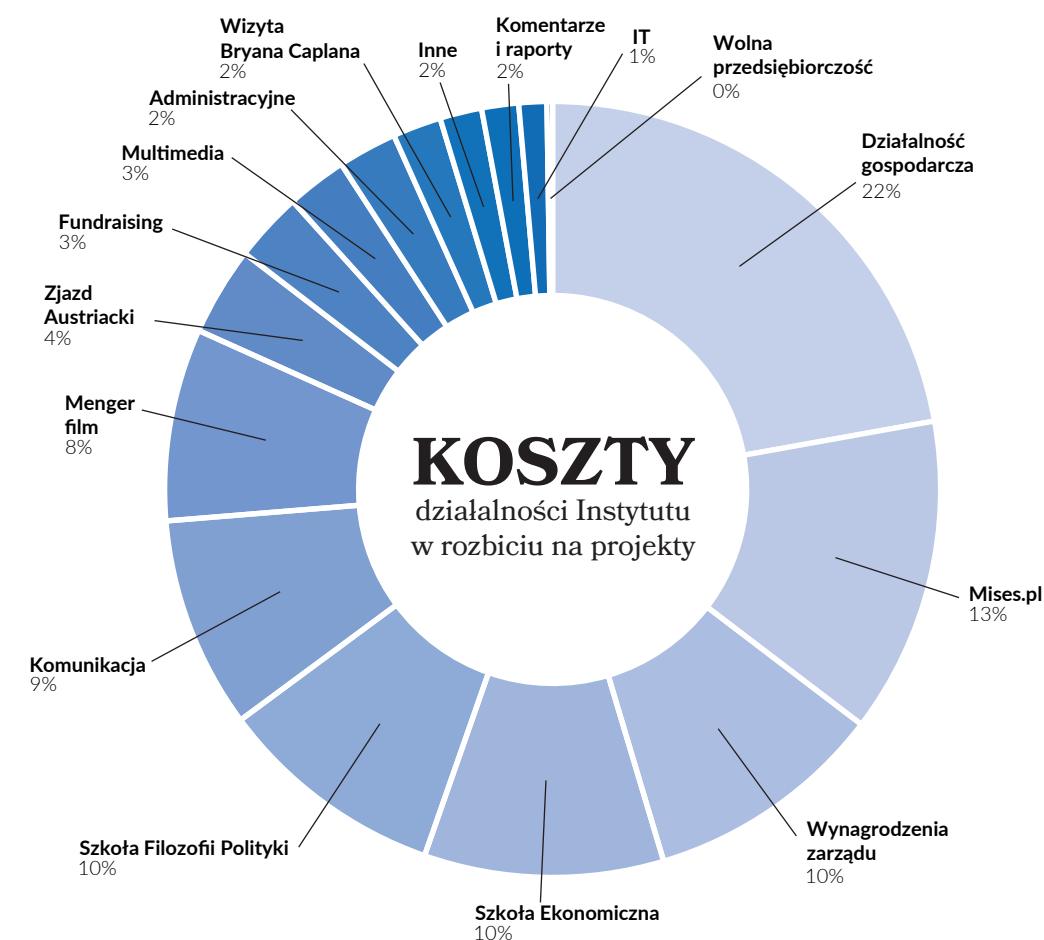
Wizyta Bryana Caplana
2%

Inne
2%

Komentarze i raporty
2%

IT
1%

Wolna przedsiębiorczość
0%

Administracyjne
2%

Multimedia
3%

Fundraising
3%

Zjazd Austriacki
4%

Menger film
8%

Działalność gospodarcza
22%

KOSZTY
działalności Instytutu w rozbiciu na projekty

Mises.pl
13%

Komunikacja
9%

Wynagrodzenia zarządu
10%

Szkoła Filozofii Polityki
10%

Szkoła Ekonomiczna
10%